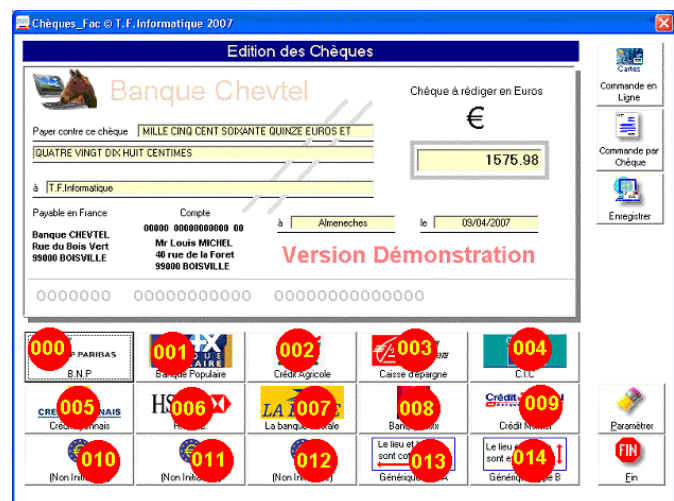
Chèques_Fac © T.F.Informatique 2007

Edition des Chèques

Banque Chevtel

Chèque à rédiger en Euros

€

Payer contre ce chèque MILLE CINQ CENT SOIXANTE QUINZE EUROS ET

QUATRE VINGT DIX HUIT CENTIMES

1575.98

à T.F.Informatique

Payable en France

Compte

00000 00000000000 00

Banque CHEVTEL
Rue du Bois Vert
99000 BOISVILLE

Mr Louis MICHEL
48 rue de la Foret
99000 BOISVILLE

à Almeneches

le 09/04/2007

Version Démonstration

0000000 000000000000 0000000000000000

Cartes

Commande en Ligne

Commande par Chèque

Enregistrer

000 P PARIBAS B.N.P

001 Banque Populaire

002 Crédit Agricole

003 Caisse d'epargne

004 C.I.C

005 CREDIT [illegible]NAIS Crédit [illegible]onnais

006 HS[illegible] H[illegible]

007 LA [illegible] La banque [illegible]ale

008 Banq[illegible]x

009 Crédit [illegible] Crédit M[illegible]

Paramêtrer

010 (Non Initi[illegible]

011 (Non Initi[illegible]

012 (Non Ini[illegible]

013 Le lieu et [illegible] sont co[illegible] Génériqu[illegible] A

014 Le lieu e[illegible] sont e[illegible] Génériq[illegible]e B

FIN

Fin